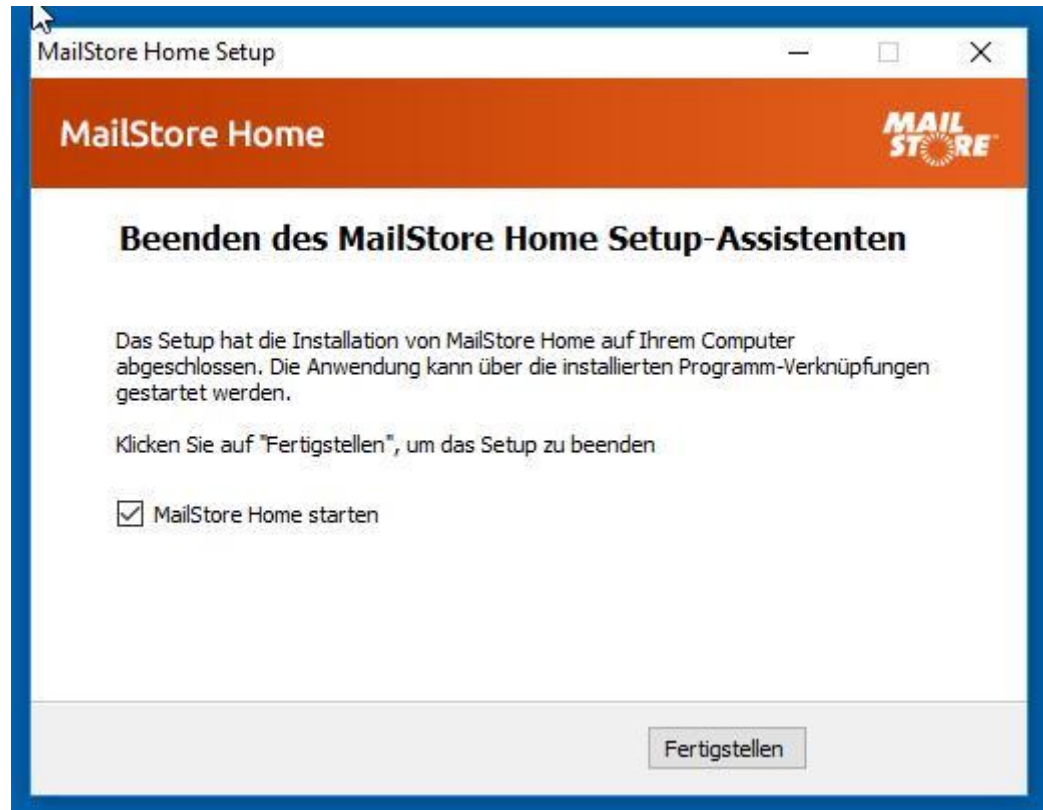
MailStore Home Setup

MailStore Home

MAIL STORE

Beenden des MailStore Home Setup-Assistenten

Das Setup hat die Installation von MailStore Home auf Ihrem Computer abgeschlossen. Die Anwendung kann über die installierten Programm-Verknüpfungen gestartet werden.

Klicken Sie auf "Fertigstellen", um das Setup zu beenden

☑ MailStore Home starten

Fertigstellen